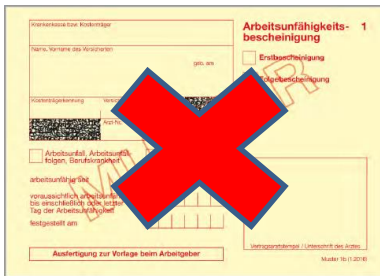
Krankenkasse bzw. Kostenträger

Name, Vorname des Versicherten

geb. am

Kostenträgerkennung

Versicherten-Nr.

Status

Betriebsstätten-Nr.

Arzt-Nr.

Datum

Arbeitsunfähigkeits- 1
bescheinigung

Erstbescheinigung

Folgebescheinigung

Arbeitsunfall, Arbeitsunfallfolgen, Berufskrankheit

arbeitsunfähig seit

voraussichtlich arbeitsunfähig bis einschließlich oder letzter Tag der Arbeitsunfähigkeit

festgestellt am

MUSTER

Vertragsarztstempel / Unterschrift des Arztes

Ausfertigung zur Vorlage beim Arbeitgeber

Muster 1b (1.2016)